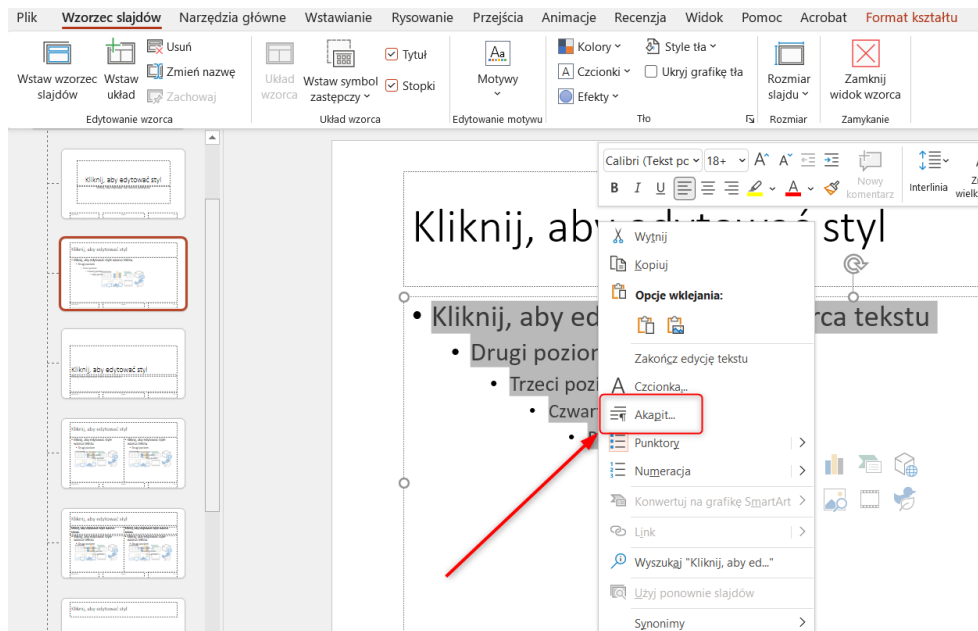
Plik Wzorzec slajdów Narzędzia główne Wstawianie Rysowanie Przejścia Animacje Recenzja Widok Pomoc Acrobat Format kształtu

Wstaw wzorzec slajdów
Wstaw układ
Usuń
Zmień nazwę
Zachowaj
Edytowanie wzorca

Układ wzorca
Wstaw symbol zastępczy
Tytuł
Stopki
Układ wzorca

Motywy
Edytowanie motywu

Kolory
Czcionki
Efekty
Style tła
Ukryj grafikę tła
Tło

Rozmiar slajdu
Rozmiar

Zamknij widok wzorca
Zamykanie

Kliknij, aby edytować styl

Calibri (Tekst pc 18+
B I U
Nowy komentarz
Interlinia

Kliknij, aby edytować styl

• Kliknij, aby ed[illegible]rca tekstu
• Drugi pozio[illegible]
• Trzeci pozi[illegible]
• Czwart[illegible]

Wytnij
Kopiuj
Opcje wklejania:
Zakończ edycję tekstu
Czcionka...
Akapit...
Punktory
Numeracja
Konwertuj na grafikę SmartArt
Link
Wyszukaj "Kliknij, aby ed..."
Użyj ponownie slajdów
Synonimy